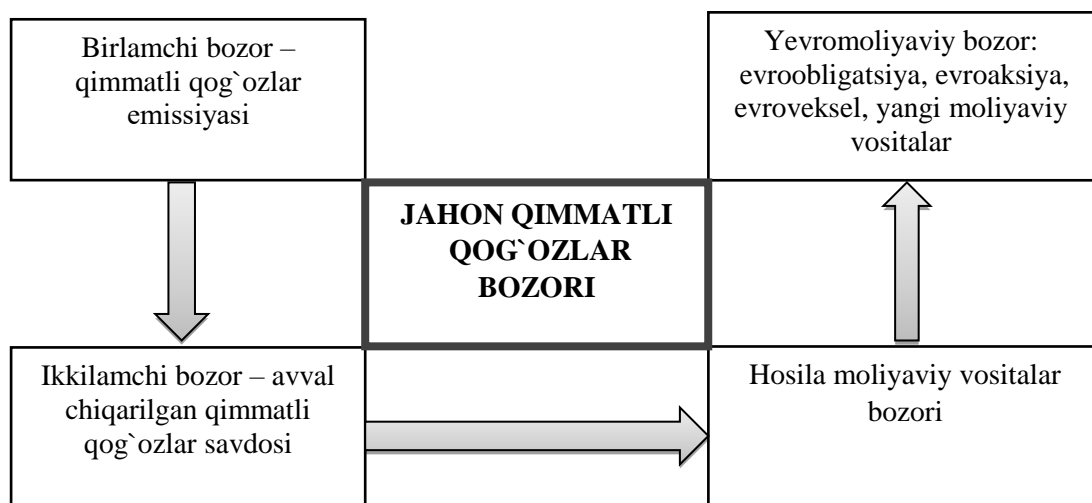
Birlamchi bozor – qimmatli qog`ozlar emissiyasi

Yevromoliyaviy bozor: evroobligatsiya, evroaksiya, evroveksel, yangi moliyaviy vositalar

JAHON QIMMATLI QOG`OZLAR BOZORI

Ikkilamchi bozor – avval chiqarilgan qimmatli qog`ozlar savdosi

Hosila moliyaviy vositalar bozori